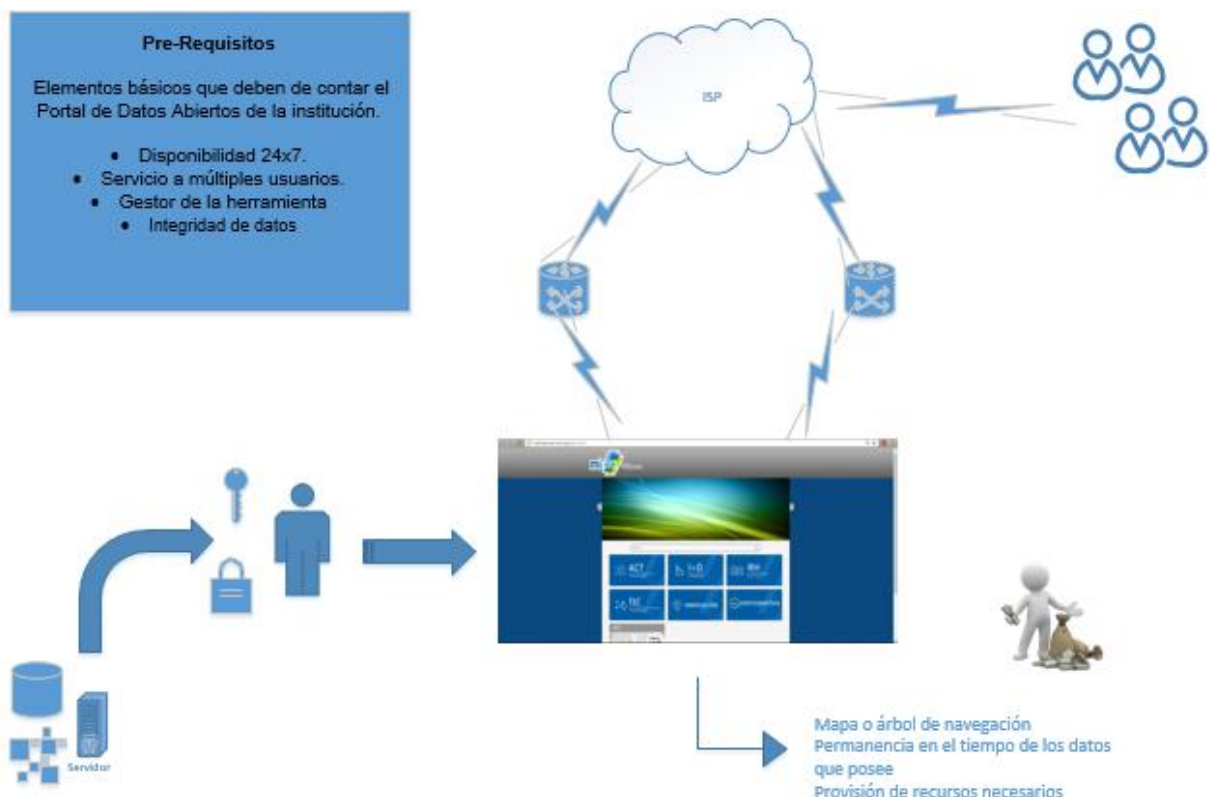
Pre-Requisitos

Elementos básicos que deben de contar el Portal de Datos Abiertos de la institución.

- Disponibilidad 24x7.
- Servicio a múltiples usuarios.
- Gestor de la herramienta
- Integridad de datos

ISP

ACT

I+D

RH

TIC

Servidor

Mapa o árbol de navegación
Permanencia en el tiempo de los datos que posee
Provisión de recursos necesarios